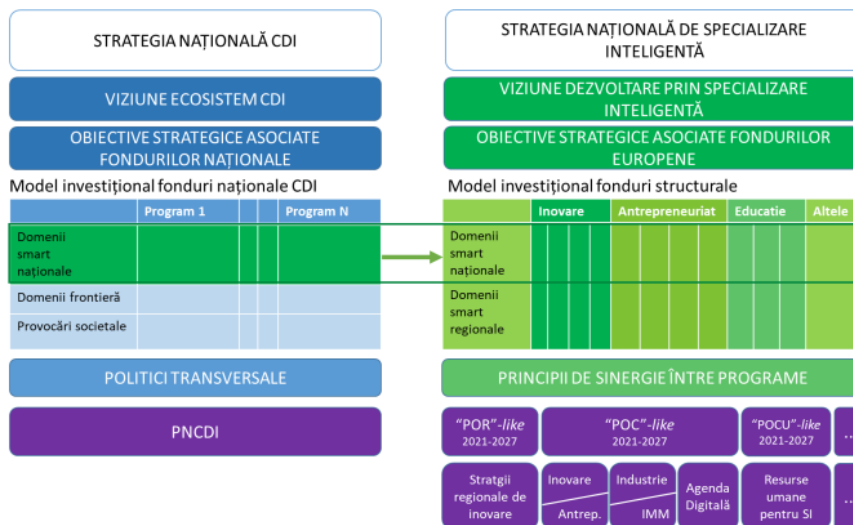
STRATEGIA NAȚIONALĂ CDI

STRATEGIA NAȚIONALĂ DE SPECIALIZARE INTELIGENTĂ

VIZIUNE ECOSISTEM CDI

VIZIUNE DEZVOLTARE PRIN SPECIALIZARE INTELIGENTĂ

OBIECTIVE STRATEGICE ASOCIATE FONDURILOR NAȚIONALE

OBIECTIVE STRATEGICE ASOCIATE FONDURILOR EUROPENE

Model investițional fonduri naționale CDI

Model investițional fonduri structurale

| | Program 1 | | | Program N |
|---|---|---|---|---|
| Domenii smart naționale | | | | |
| Domenii frontieră | | | | |
| Provocări societale | | | | |

| | Inovare | Antrepreneuriat | Educație | Altele |
|---|---|---|---|---|
| Domenii smart naționale | | | | |
| Domenii smart regionale | | | | |

POLITICI TRANSVERSALE

PRINCIPII DE SINERGIE ÎNTRE PROGRAME

PNCDI

"POR"-like 2021-2027

"POC"-like 2021-2027

"POCU"-like 2021-2027

...

Stratgii regionale de inovare

Inovare

Antrep.

Industrie

IMM

Agenda Digitală

Resurse umane pentru SI

...